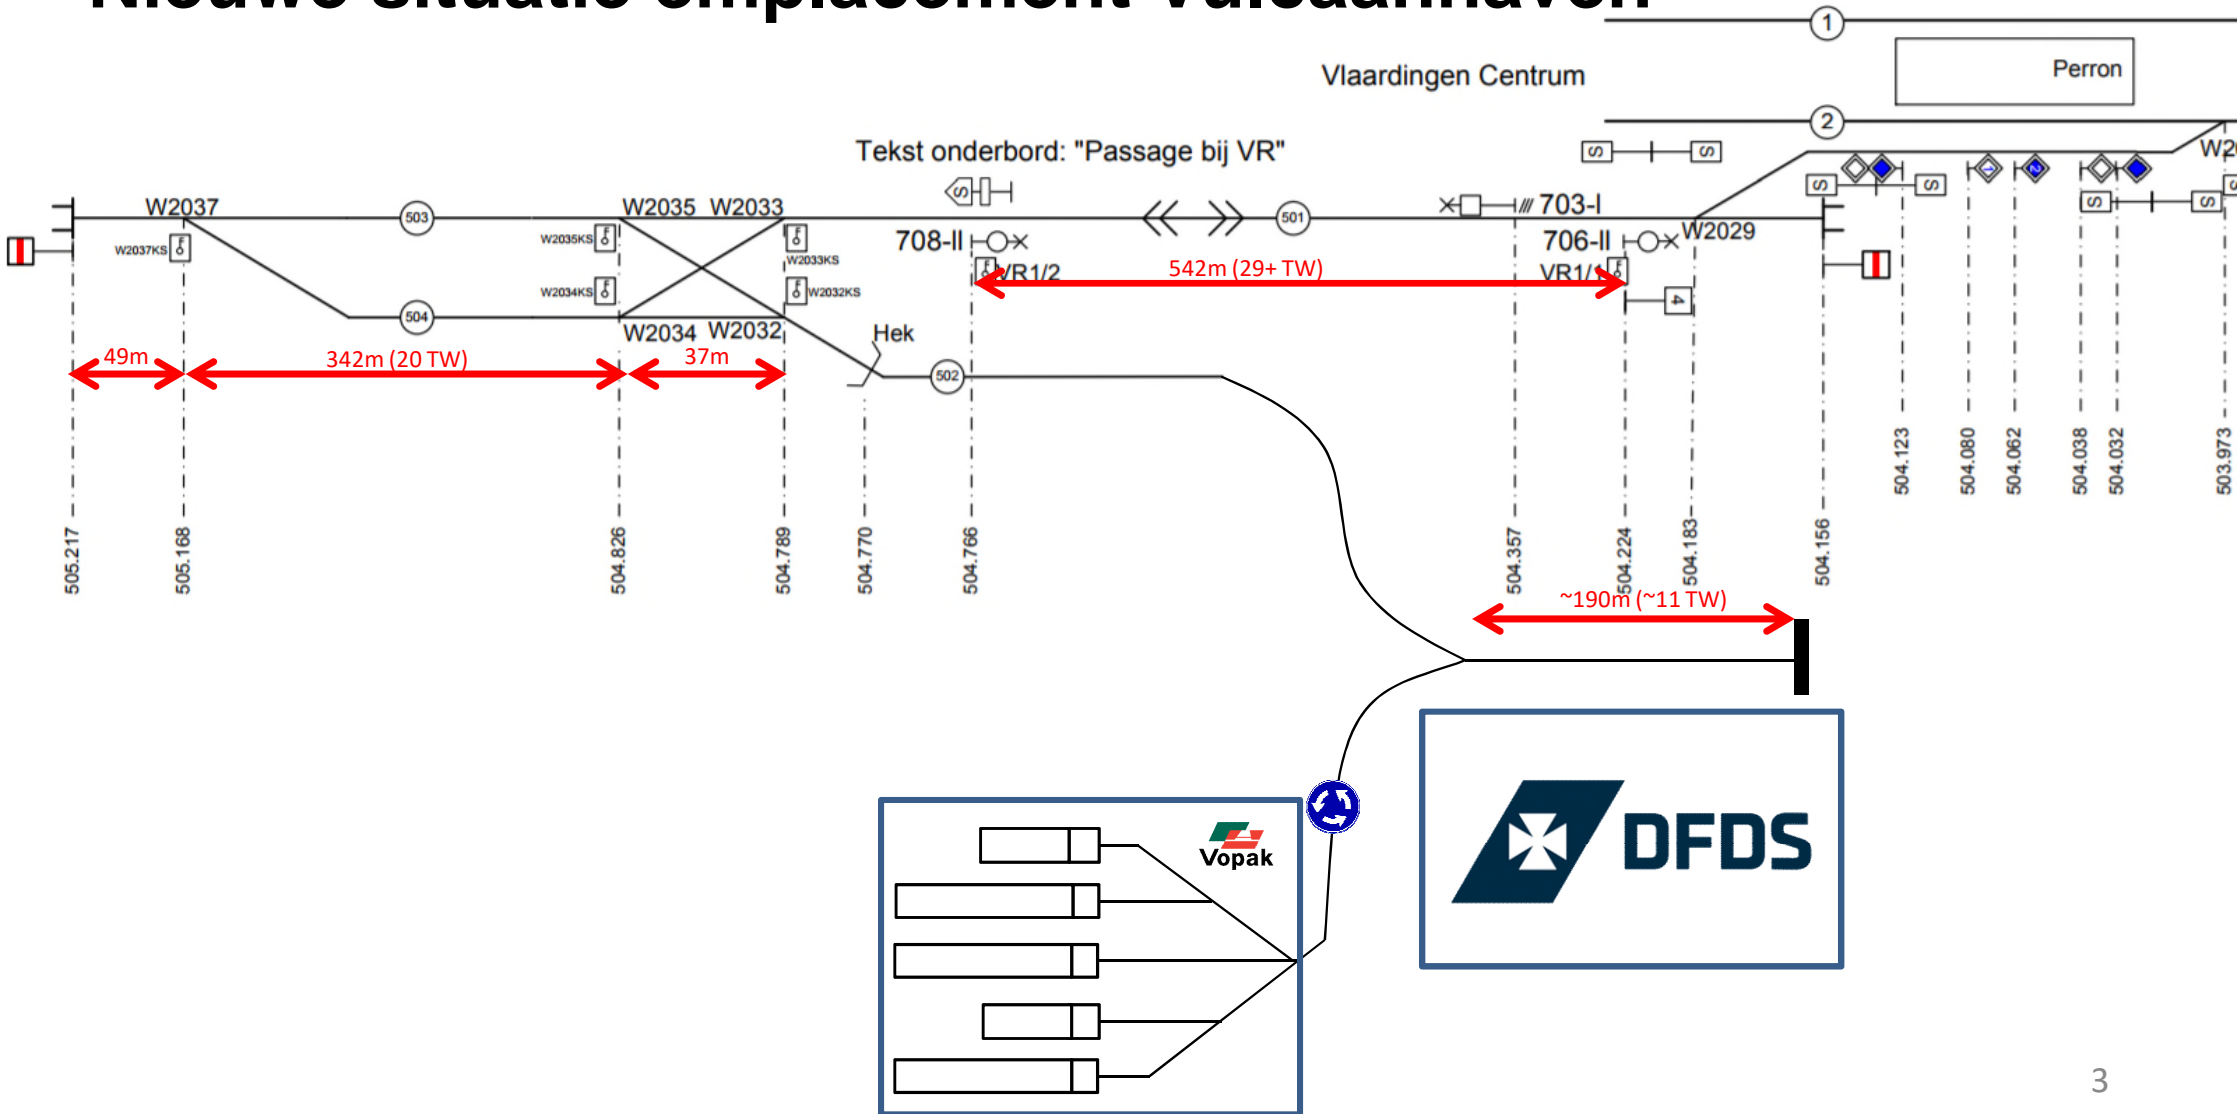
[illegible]

Vlaardingen Centrum

1

Perron

2

Tekst onderbord: "Passage bij VR"

W2037

W2037KS

503

W2035 W2033

W2035KS

W2033KS

W2034KS

W2032KS

504

W2034 W2032

708-II

VR1/2

501

703-I

706-II

VR1/

W2029

W2

542m (29+ TW)

49m

342m (20 TW)

37m

Hek

502

4

505.217

505.168

504.826

504.789

504.770

504.766

504.357

504.224

504.183

504.156

504.123

504.080

504.062

504.038

504.032

503.973

~190m (~11 TW)

Vopak

DFDS

3